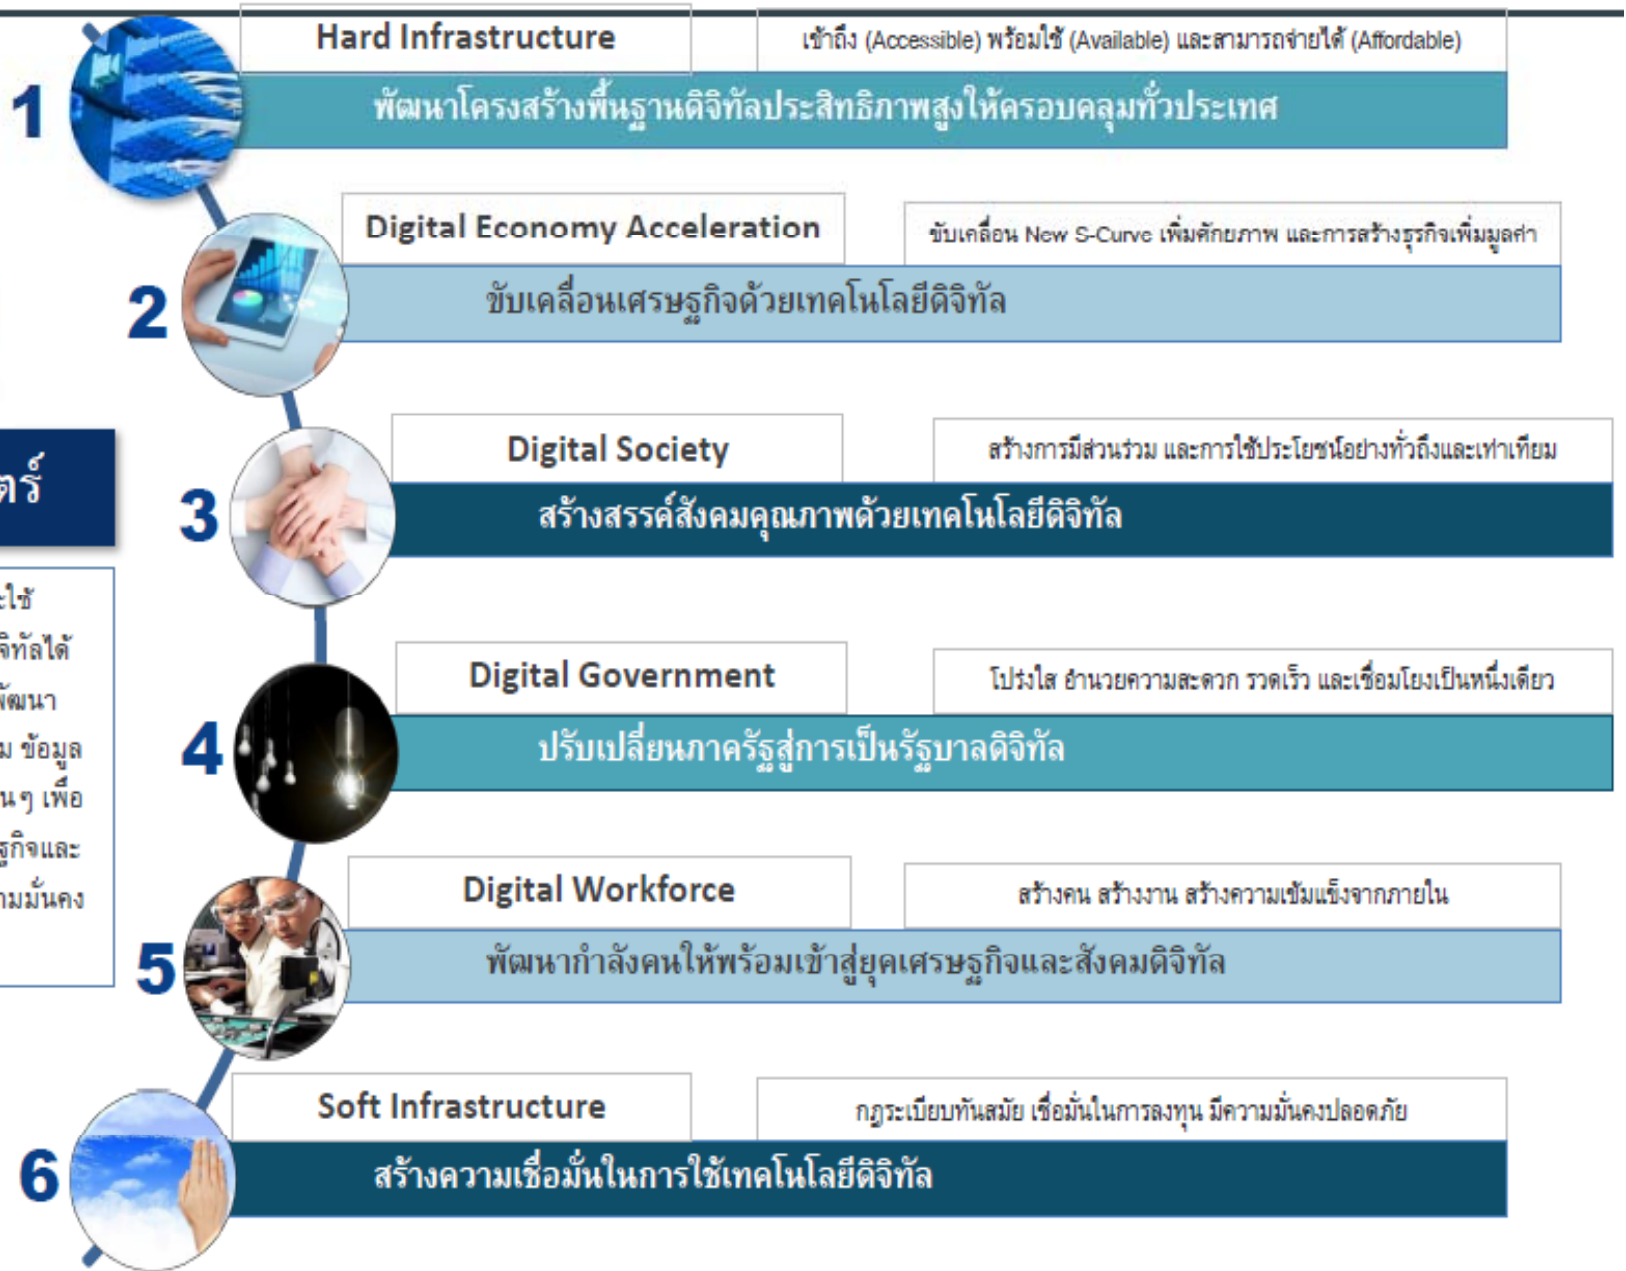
1

Hard Infrastructure

เข้าถึง (Accessible) พร้อมใช้ (Available) และสามารถจ่ายได้ (Affordable)

พัฒนาโครงสร้างพื้นฐานดิจิทัลประสิทธิภาพสูงให้ครอบคลุมทั่วประเทศ

2

Digital Economy Acceleration

ขับเคลื่อน New S-Curve เพิ่มศักยภาพ และการสร้างธุรกิจเพิ่มมูลค่า

ขับเคลื่อนเศรษฐกิจด้วยเทคโนโลยีดิจิทัล

ตร์

ะใช้
จิทัลได้
พัฒนา
ม ข้อมูล
นๆ เพื่อ
ฐกิจและ
ามมั่นคง

3

Digital Society

สร้างการมีส่วนร่วม และการใช้ประโยชน์อย่างทั่วถึงและเท่าเทียม

สร้างสรรค์สังคมคุณภาพด้วยเทคโนโลยีดิจิทัล

4

Digital Government

โปร่งใส อำนวยความสะดวก รวดเร็ว และเชื่อมโยงเป็นหนึ่งเดียว

ปรับเปลี่ยนภาครัฐสู่การเป็นรัฐบาลดิจิทัล

5

Digital Workforce

สร้างคน สร้างงาน สร้างความเข้มแข็งจากภายใน

พัฒนากำลังคนให้พร้อมเข้าสู่ยุคเศรษฐกิจและสังคมดิจิทัล

6

Soft Infrastructure

กฎระเบียบทันสมัย เชื่อมั่นในการลงทุน มีความมั่นคงปลอดภัย

สร้างความเชื่อมั่นในการใช้เทคโนโลยีดิจิทัล